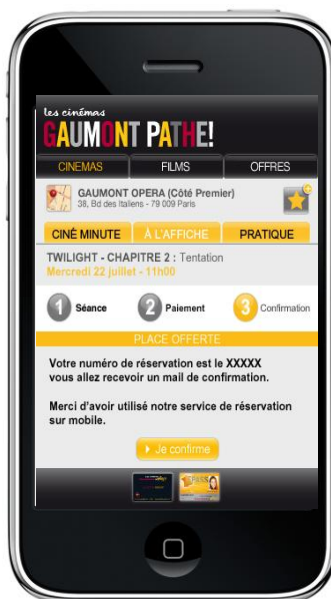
les cinémas
GAUMONT PATHE!

CINEMAS
FILMS
OFFRES

GAUMONT OPERA (Côté Premier)
38, Bd des Italiens - 79 009 Paris

CINÉ MINUTE
À L'AFFICHE
PRATIQUE

TWILIGHT - CHAPITRE 2 : Tentation
Mercredi 22 juillet - 11h00

1 Séance
2 Paiement
3 Confirmation

PLACE OFFERTE

Votre numéro de réservation est le XXXXX vous allez recevoir un mail de confirmation.

Merci d'avoir utilisé notre service de réservation sur mobile.

Je confirme